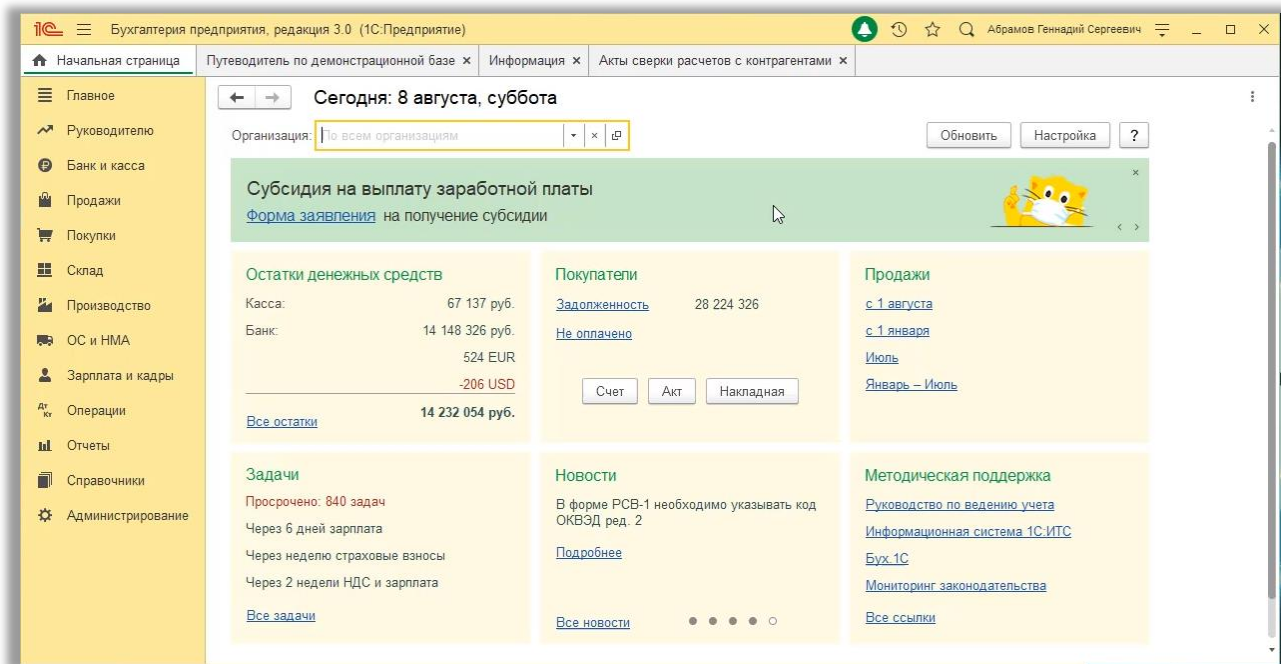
1С Бухгалтерия предприятия, редакция 3.0 (1С:Предприятие) Абрамов Геннадий Сергеевич

Начальная страница | Путеводитель по демонстрационной базе × | Информация × | Акты сверки расчетов с контрагентами ×

Главное
Руководителю
Банк и касса
Продажи
Покупки
Склад
Производство
ОС и НМА
Зарплата и кадры
Операции
Отчеты
Справочники
Администрирование

Сегодня: 8 августа, суббота

Организация: По всем организациям

Обновить Настройка ?

Субсидия на выплату заработной платы
Форма заявления на получение субсидии

Остатки денежных средств
Касса: 67 137 руб.
Банк: 14 148 326 руб.
524 EUR
-206 USD
Все остатки 14 232 054 руб.

Покупатели
Задолженность 28 224 326
Не оплачено
Счет Акт Накладная

Продажи
с 1 августа
с 1 января
Июль
Январь – Июль

Задачи
Просрочено: 840 задач
Через 6 дней зарплата
Через неделю страховые взносы
Через 2 недели НДС и зарплата
Все задачи

Новости
В форме РСВ-1 необходимо указывать код ОКВЭД ред. 2
Подробнее
Все новости

Методическая поддержка
Руководство по ведению учета
Информационная система 1С:ИТС
Бух.1С
Мониторинг законодательства
Все ссылки